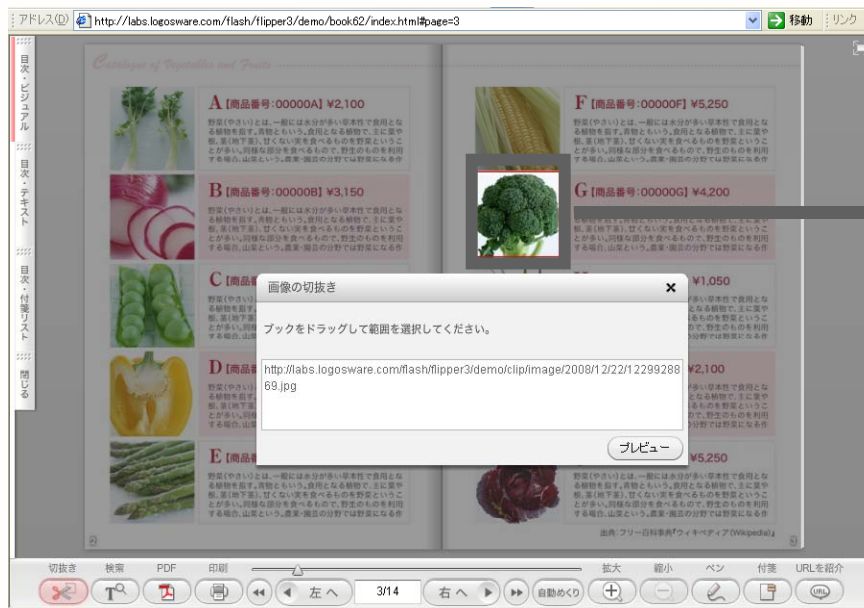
アドレス(D) http://labs.logosware.com/flash/flipper3/demo/book62/index.html#page=3 移動 リンク

目次・ビジュアル
目次・テキスト
目次・付箋リスト
閉じる

Catalogue of Vegetables and Fruits

A【商品番号:00000A】¥2,100
野菜(やさい)とは、一般には水分が多い草本性で食用となる植物を指す。青物ともいう。食用とする植物で、主に葉や根、茎(地下茎)、甘くない実を食べるものを野菜ということが多い。同様な部分を食べるもので、野生のものを利用する場合、山菜という。農業・園芸の分野では野菜にな各作

B【商品番号:00000B】¥3,150
野菜(やさい)とは、一般には水分が多い草本性で食用となる植物を指す。青物ともいう。食用とする植物で、主に葉や根、茎(地下茎)、甘くない実を食べるものを野菜ということが多い。同様な部分を食べるもので、野生のものを利用する場合、山菜という。農業・園芸の分野では野菜にな各作

C【商品番

D【商品番

E【商品番号:00000E】
野菜(やさい)とは、一般には水分が多い草本性で食用となる植物を指す。青物ともいう。食用とする植物で、主に葉や根、茎(地下茎)、甘くない実を食べるものを野菜ということが多い。同様な部分を食べるもので、野生のものを利用する場合、山菜という。農業・園芸の分野では野菜にな各作

2

F【商品番号:00000F】¥5,250
野菜(やさい)とは、一般には水分が多い草本性で食用となる植物を指す。青物ともいう。食用とする植物で、主に葉や根、茎(地下茎)、甘くない実を食べるものを野菜ということが多い。同様な部分を食べるもので、野生のものを利用する場合、山菜という。農業・園芸の分野では野菜にな各作

G【商品番号:00000G】¥4,200
野菜(やさい)とは、一般には水分が多い草本性で食用となる植物を指す。青物ともいう。食用とする植物で、主に葉や根、茎(地下茎)、甘くない実を食べるものを野菜ということが多い。同様な部分を食べるもので、野生のものを利用する場合、山菜という。農業・園芸の分野では野菜にな各作

¥1,050

¥2,100

¥5,250
野菜(やさい)とは、一般には水分が多い草本性で食用となる植物を指す。青物ともいう。食用とする植物で、主に葉や根、茎(地下茎)、甘くない実を食べるものを野菜ということが多い。同様な部分を食べるもので、野生のものを利用する場合、山菜という。農業・園芸の分野では野菜にな各作

出典:フリー百科事典『ウィキペディア(Wikipedia)』
3

画像の切抜き ×
ブックをドラッグして範囲を選択してください。
http://labs.logosware.com/flash/flipper3/demo/clip/image/2008/12/22/1229928869.jpg
プレビュー

切抜き 検索 PDF 印刷 拡大 縮小 ペン 付箋 URLを紹介
左へ 3/14 右へ 自動めくり